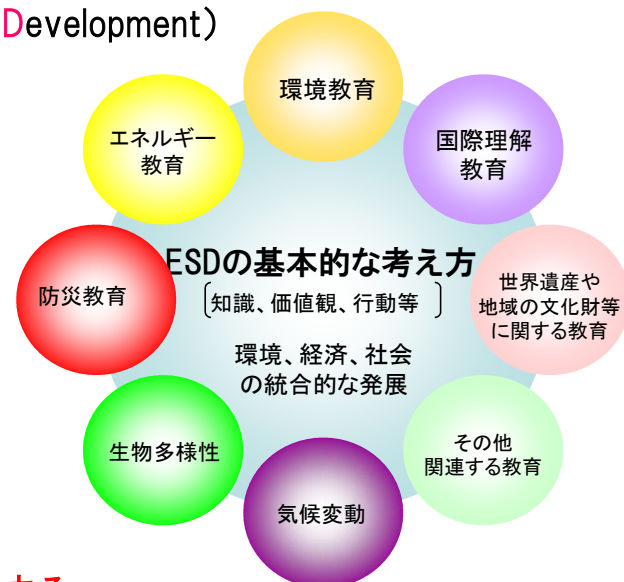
Development）

環境教育

エネルギー
教育

国際理解
教育

ESDの基本的な考え方
〔知識、価値観、行動等〕

環境、経済、社会
の統合的な発展

防災教育

世界遺産や
地域の文化財等
に関する教育

生物多様性

その他
関連する教育

気候変動